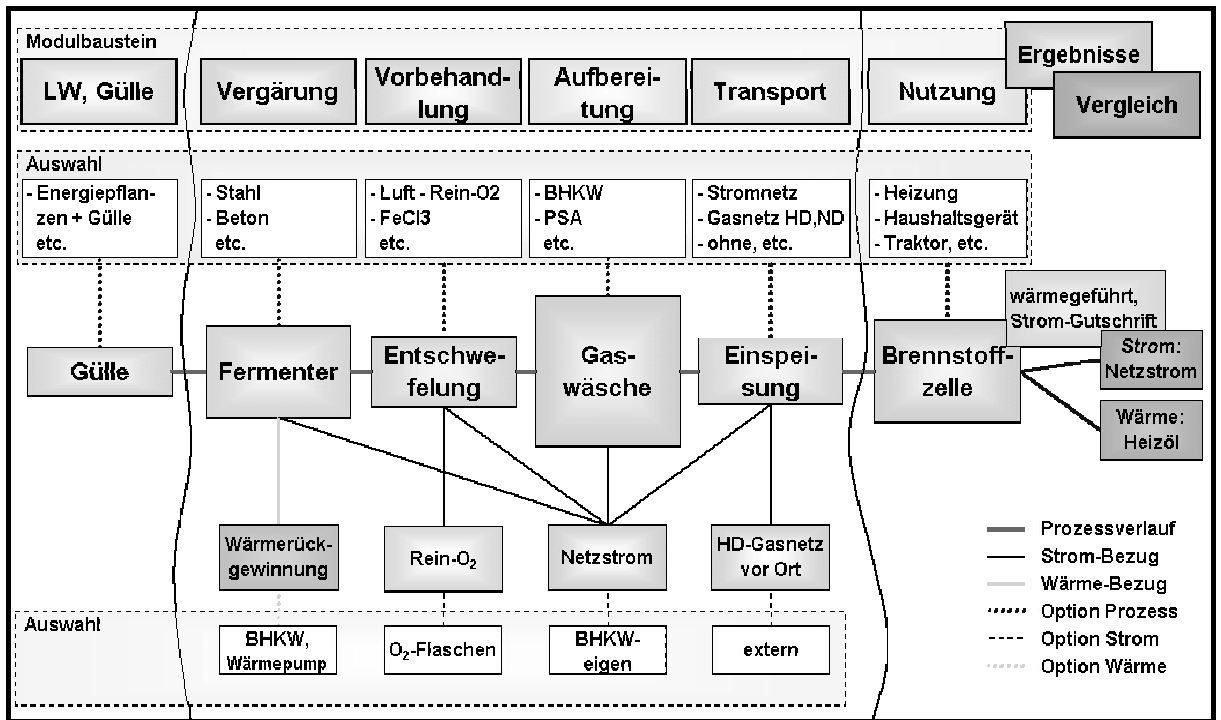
Modulbaustein

LW, Gülle

Vergärung

Vorbehandlung

Aufbereitung

Transport

Nutzung

Ergebnisse

Vergleich

Auswahl

- Energiepflanzen + Gülle etc.

- Stahl
- Beton etc.

- Luft - Rein-O2
- FeCl3 etc.

- BHKW
- PSA etc.

- Stromnetz
- Gasnetz HD,ND
- ohne, etc.

- Heizung
- Haushaltsgerät
- Traktor, etc.

wärmegeführt, Strom-Gutschrift

Gülle

Fermenter

Entschwefelung

Gaswäsche

Einspeisung

Brennstoffzelle

Strom: Netzstrom

Wärme: Heizöl

Wärmerückgewinnung

Rein-$O_2$

Netzstrom

HD-Gasnetz vor Ort

Prozessverlauf
Strom-Bezug
Wärme-Bezug
Option Prozess
Option Strom
Option Wärme

Auswahl

BHKW, Wärmepump

$O_2$-Flaschen

BHKW-eigen

extern